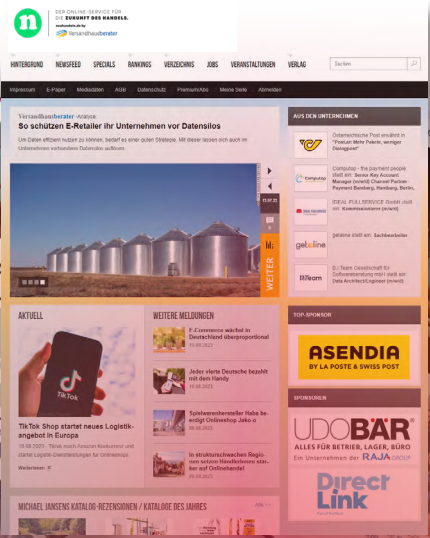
DER ONLINE-SERVICE FÜR DIE ZUKUNFT DES HANDELS.
neuhandels.de by Versandhausberater

HINTERGRUND NEWSFEED SPECIALS RANKINGS VERZEICHNIS JOBS VERANSTALTUNGEN VERLAG

Suchen

Impressum E-Paper Mediadaten AGB Datenschutz Premium/Abo Meine Stelle Abmelden

Versandhausberater · Analyse
So schützen E-Retailer ihr Unternehmen vor Datensilos
Um Daten effizient nutzen zu können, bedarf es einer guten Strategie. Mit dieser lassen sich auch im Unternehmen vorhandene Datensilos auflösen.

WEITER

AKTUELL

TikTok Shop startet neues Logistikangebot in Europa
10.08.2023 · Tiktok macht Amazon Konkurrenz und startet Logistik-Dienstleistungen für Onlineshops.
Weiterlesen

WEITERE MELDUNGEN

E-Commerce wächst in Deutschland überproportional
10.08.2023

Jeder vierte Deutsche bezahlt mit dem Handy
10.08.2023

Spielwarenhersteller Haba beerdigt Onlineshop Jako-o
10.08.2023

In strukturschwachen Regionen setzen Händlerinnen stärker auf Onlinehandel
10.08.2023

MICHAEL JANSENS KATALOG-REZENSIONEN / KATALOGE DES JAHRES

AUS DEN UNTERNEHMEN

Österreichische Post erwähnt in "PostLab Mehr Pakete, weniger Emission?"

Compustop - the payment people sucht: Senior Key Account Manager (m/w/d) Channel Partner Payment Bamberg, Hamburg, Berlin.

IDEAL FULLSERVICE GmbH sucht: Kommissionierer (m/w/d)

getoline sucht: Sachbearbeiter

B.i.Team Gesellschaft für Softwareberatung mbH sucht: Data Architect/Engineer (m/w/d)

TOP-SPONSOR

ASENDIA
BY LA POSTE & SWISS POST

SPONSOREN

UDOBÄR
ALLES FÜR BETRIEB, LAGER, BÜRO
Ein Unternehmen der RAJA GROUP

Direct Link